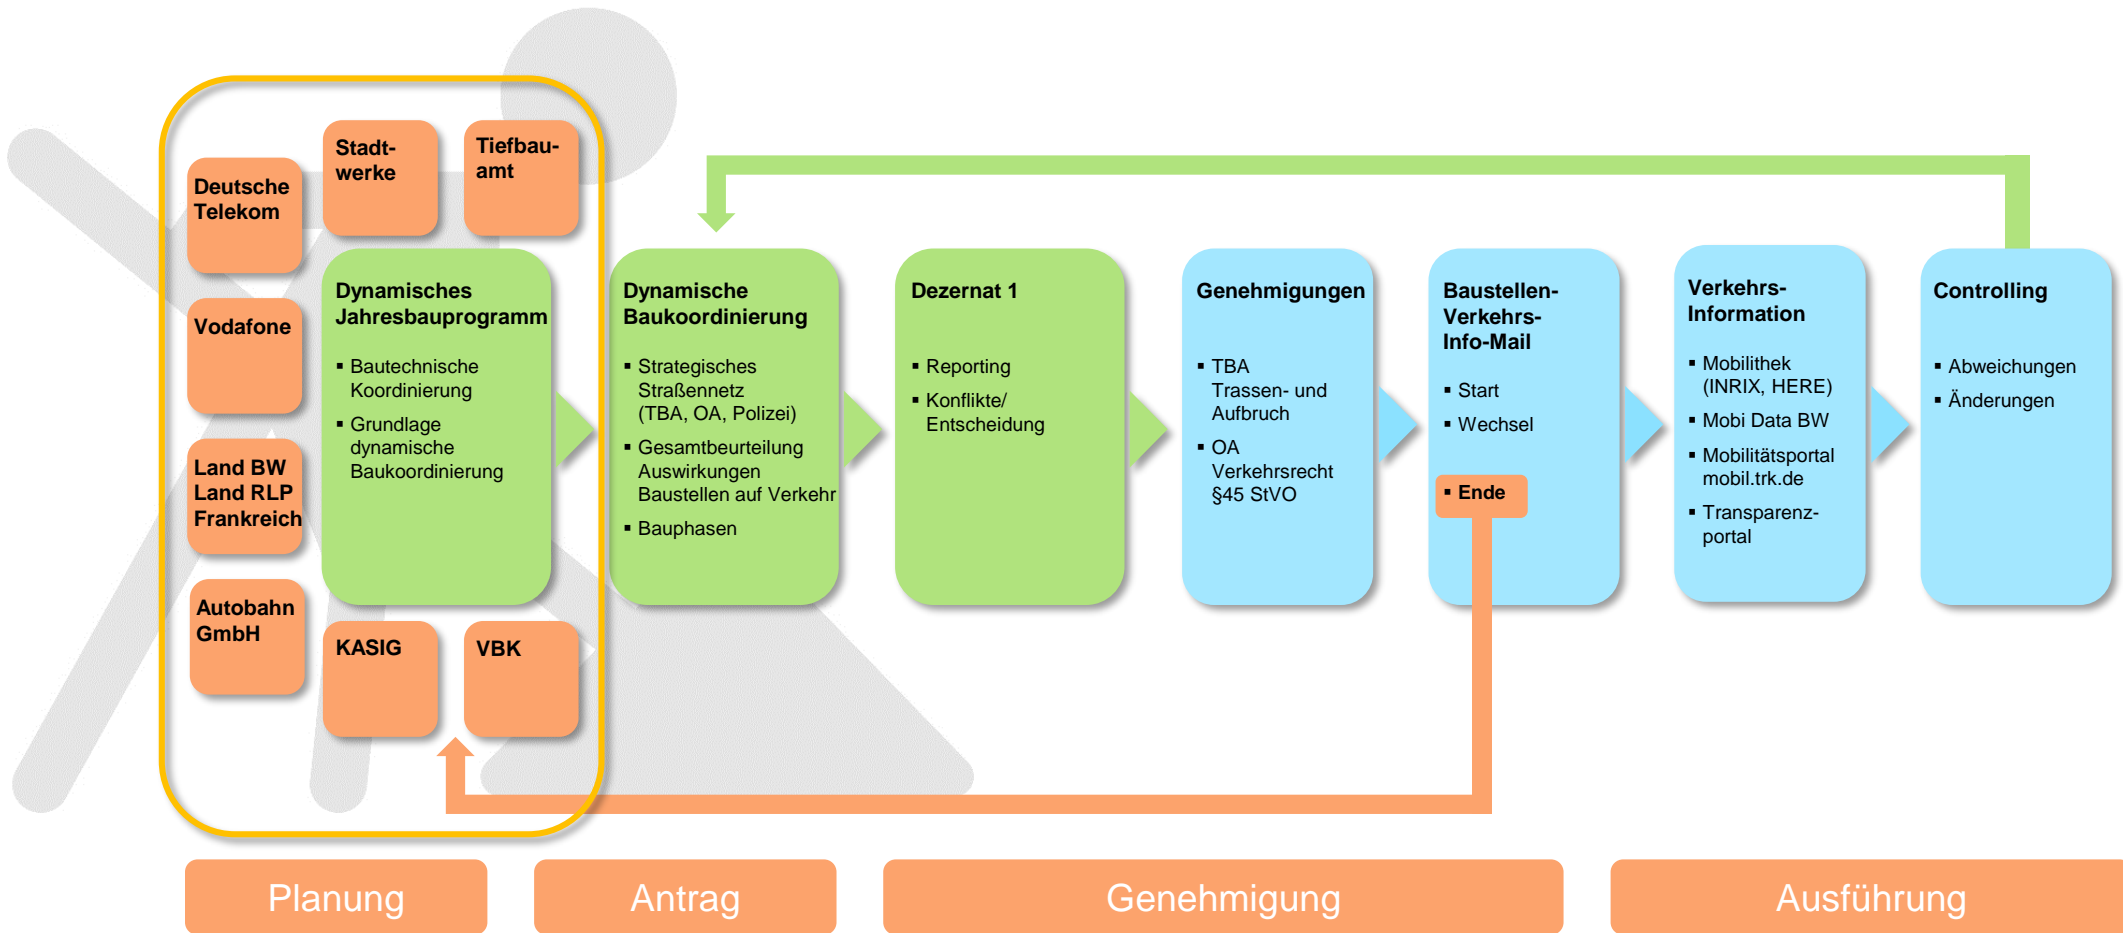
Deutsche Telekom

Stadtwerke

Tiefbauamt

Vodafone

Land BW
Land RLP
Frankreich

Autobahn GmbH

KASIG

VBK

Dynamisches Jahresbauprogramm

▪ Bautechnische Koordinierung
▪ Grundlage dynamische Baukoordinierung

Dynamische Baukoordinierung

▪ Strategisches Straßennetz (TBA, OA, Polizei)
▪ Gesamtbeurteilung Auswirkungen Baustellen auf Verkehr
▪ Bauphasen

Dezernat 1

▪ Reporting
▪ Konflikte/ Entscheidung

Genehmigungen

▪ TBA Trassen- und Aufbruch
▪ OA Verkehrsrecht §45 StVO

Baustellen-Verkehrs-Info-Mail

▪ Start
▪ Wechsel
▪ Ende

Verkehrs-Information

▪ Mobilithek (INRIX, HERE)
▪ Mobi Data BW
▪ Mobilitätsportal mobil.trk.de
▪ Transparenzportal

Controlling

▪ Abweichungen
▪ Änderungen

Planung

Antrag

Genehmigung

Ausführung